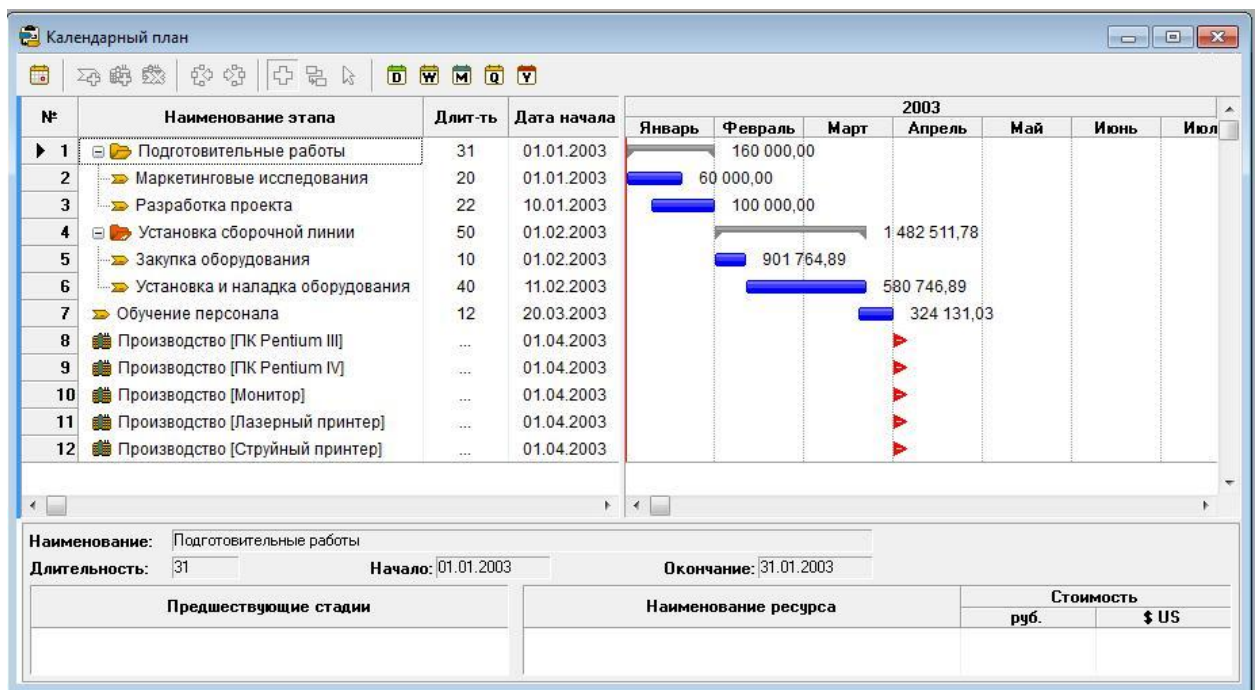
Календарный план

D W M Q Y

| № | Наименование этапа | Длит-ть | Дата начала |
|---|---|---|---|
| 1 | Подготовительные работы | 31 | 01.01.2003 |
| 2 | Маркетинговые исследования | 20 | 01.01.2003 |
| 3 | Разработка проекта | 22 | 10.01.2003 |
| 4 | Установка сборочной линии | 50 | 01.02.2003 |
| 5 | Закупка оборудования | 10 | 01.02.2003 |
| 6 | Установка и наладка оборудования | 40 | 11.02.2003 |
| 7 | Обучение персонала | 12 | 20.03.2003 |
| 8 | Производство [ПК Pentium III] | ... | 01.04.2003 |
| 9 | Производство [ПК Pentium IV] | ... | 01.04.2003 |
| 10 | Производство [Монитор] | ... | 01.04.2003 |
| 11 | Производство [Лазерный принтер] | ... | 01.04.2003 |
| 12 | Производство [Струйный принтер] | ... | 01.04.2003 |

2003
Январь Февраль Март Апрель Май Июнь Июл

160 000,00
60 000,00
100 000,00
1 482 511,78
901 764,89
580 746,89
324 131,03

Наименование: Подготовительные работы
Длительность: 31 Начало: 01.01.2003 Окончание: 31.01.2003

| Предшествующие стадии | Наименование ресурса | Стоимость руб. | Стоимость $ US |
|---|---|---|---|
| | | | |